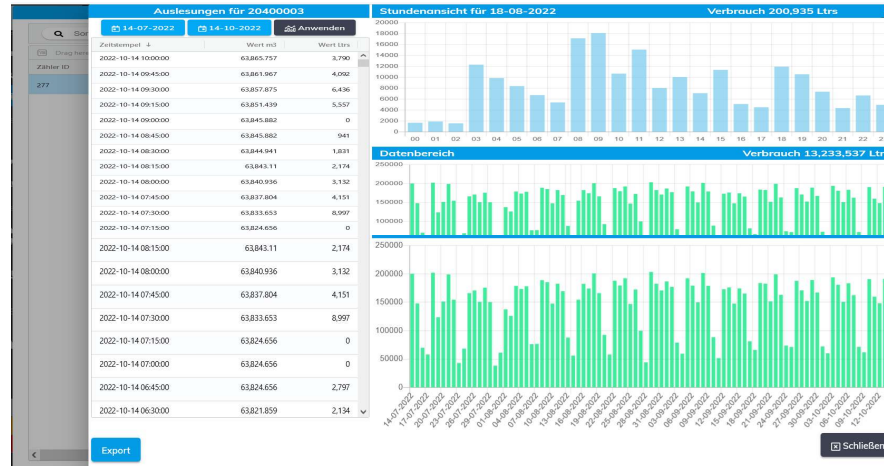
Auslesungen für 20400003

14-07-2022 14-10-2022 Anwenden

| Zeitstempel ↓ | Wert m3 | Wert Ltrs |
|---|---|---|
| 2022-10-14 10:00:00 | 63,865.757 | 3,790 |
| 2022-10-14 09:45:00 | 63,861.967 | 4,092 |
| 2022-10-14 09:30:00 | 63,857.875 | 6,436 |
| 2022-10-14 09:15:00 | 63,851.439 | 5,557 |
| 2022-10-14 09:00:00 | 63,845.882 | 0 |
| 2022-10-14 08:45:00 | 63,845.882 | 941 |
| 2022-10-14 08:30:00 | 63,844.941 | 1,831 |
| 2022-10-14 08:15:00 | 63,843.11 | 2,174 |
| 2022-10-14 08:00:00 | 63,840.936 | 3,132 |
| 2022-10-14 07:45:00 | 63,837.804 | 4,151 |
| 2022-10-14 07:30:00 | 63,833.653 | 8,997 |
| 2022-10-14 07:15:00 | 63,824.656 | 0 |
| 2022-10-14 08:15:00 | 63,843.11 | 2,174 |
| 2022-10-14 08:00:00 | 63,840.936 | 3,132 |
| 2022-10-14 07:45:00 | 63,837.804 | 4,151 |
| 2022-10-14 07:30:00 | 63,833.653 | 8,997 |
| 2022-10-14 07:15:00 | 63,824.656 | 0 |
| 2022-10-14 07:00:00 | 63,824.656 | 0 |
| 2022-10-14 06:45:00 | 63,824.656 | 2,797 |
| 2022-10-14 06:30:00 | 63,821.859 | 2,134 |

Export

Stundenansicht für 18-08-2022 Verbrauch 200,935 Ltrs

20000 18000 16000 14000 12000 10000 8000 6000 4000 2000 0

00 01 02 03 04 05 06 07 08 09 10 11 12 13 14 15 16 17 18 19 20 21 22 2

Datenbereich Verbrauch 13,233,537 Ltr

250000 200000 150000 100000

250000 200000 150000 100000 50000 0

14-07-2022 17-07-2022 20-07-2022 23-07-2022 26-07-2022 29-07-2022 01-08-2022 04-08-2022 07-08-2022 10-08-2022 13-08-2022 16-08-2022 19-08-2022 22-08-2022 25-08-2022 28-08-2022 31-08-2022 03-09-2022 06-09-2022 09-09-2022 12-09-2022 15-09-2022 18-09-2022 21-09-2022 24-09-2022 27-09-2022 30-09-2022 03-10-2022 06-10-2022 09-10-2022 12-10-2022

Schließen

Zähler ID
277
Drag here